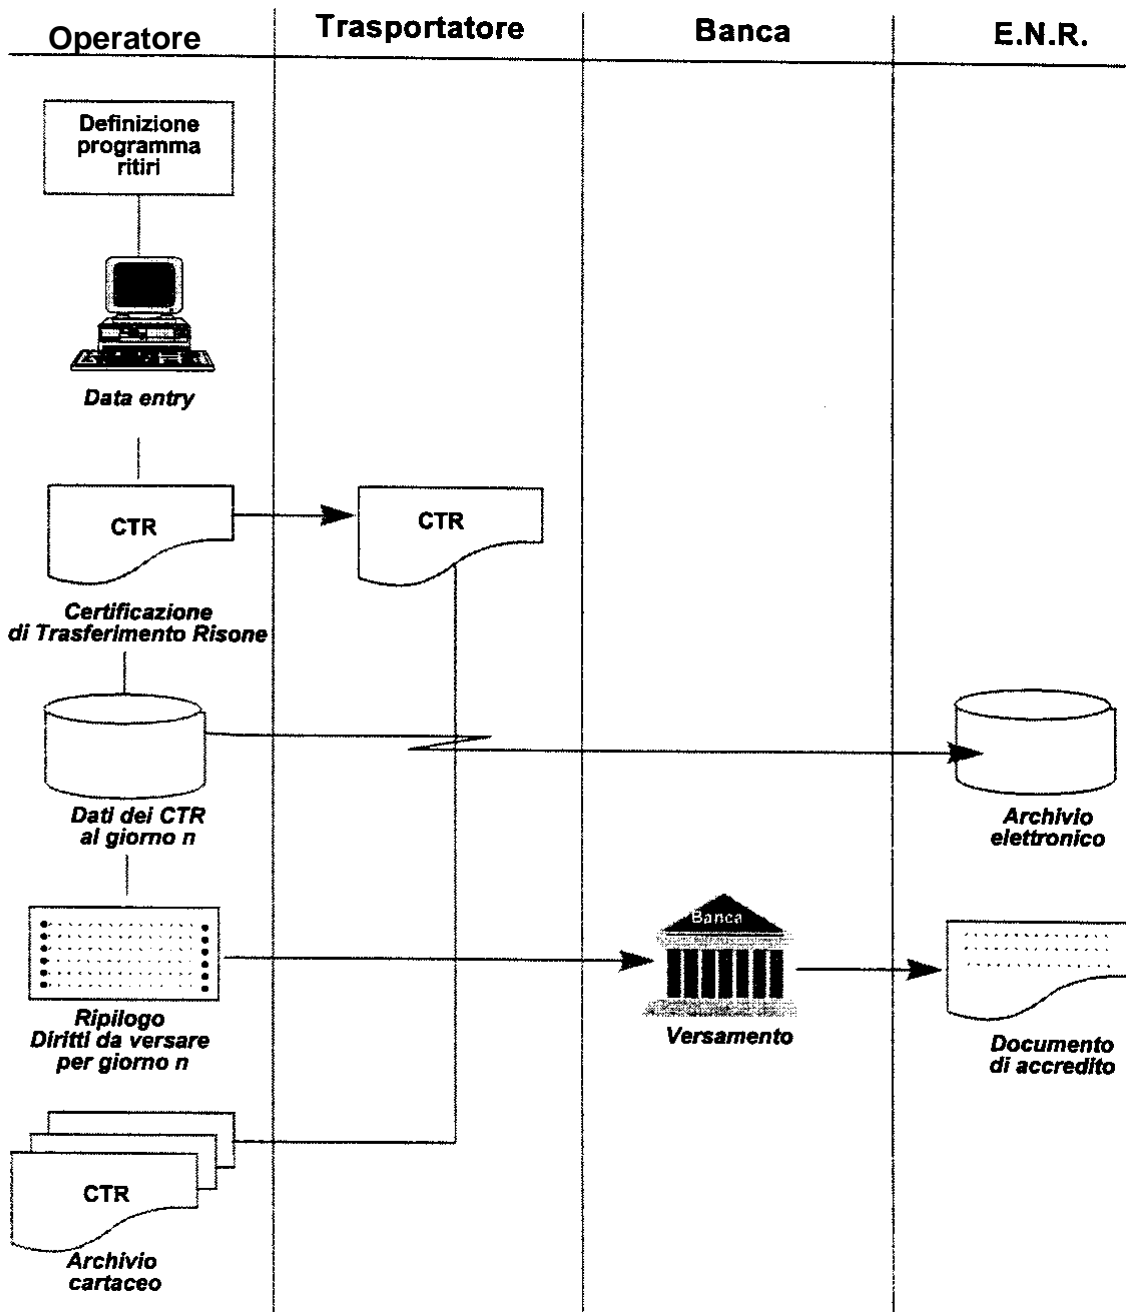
Operatore

Trasportatore

Banca

E.N.R.

Definizione programma ritiri

Data entry

CTR

CTR

Certificazione di Trasferimento Risone

Dati dei CTR al giorno n

Archivio elettronico

Banca

Ripilogo Diritti da versare per giorno n

Versamento

Documento di accredito

CTR

Archivio cartaceo